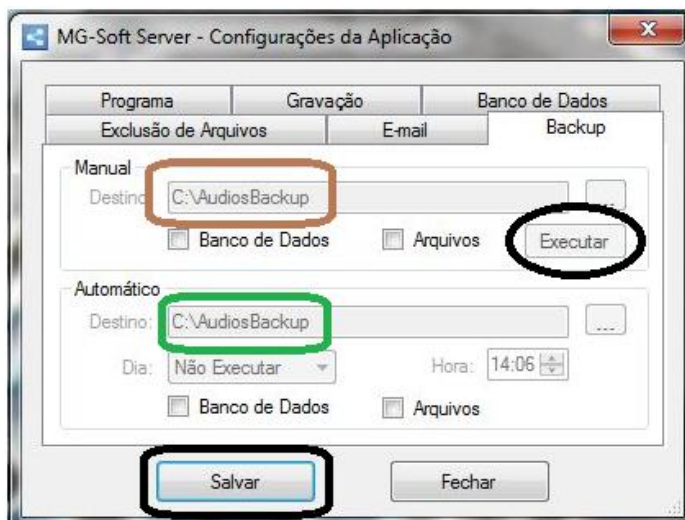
MG-Soft Server - Configurações da Aplicação

Programa | Gravação | Banco de Dados
Exclusão de Arquivos | E-mail | Backup

Manual
Destino C:\AudiosBackup ...
Banco de Dados
Arquivos
Executar

Automático
Destino: C:\AudiosBackup ...
Dia: Não Executar
Hora: 14:06
Banco de Dados
Arquivos

Salvar
Fechar